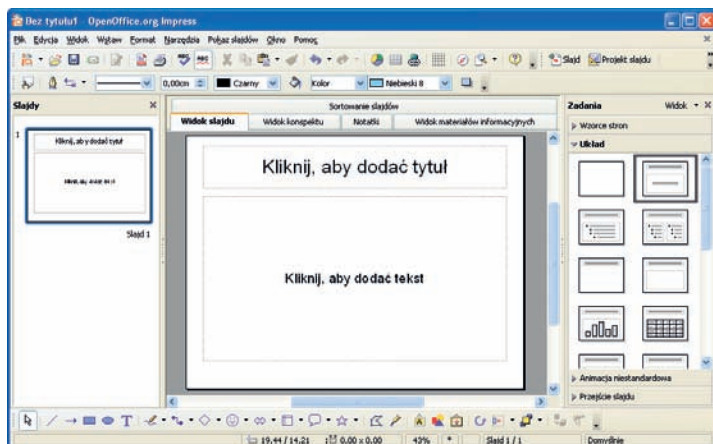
Bez tytułu1 - OpenOffice.org Impress

Plik Edycja Widok Wstaw Format Narzędzia Pokaz slajdów Okno Pomoc

Slajd Projekt slajdu

0,00cm Czarny Kolor Niebieski 8

Slajdy

Kliknij, aby dodać tytuł

Kliknij, aby dodać tekst

Slajd 1

Sortowanie slajdów

Widok slajdu | Widok konspektu | Notatki | Widok materiałów informacyjnych

Kliknij, aby dodać tytuł

Kliknij, aby dodać tekst

Zadania

Widok

Wzorce stron

Układ

Animacja niestandardowa

Przejście slajdu

19,44 / 14,21 0,00 x 0,00 43% * Slajd 1 / 1 Domyślnie